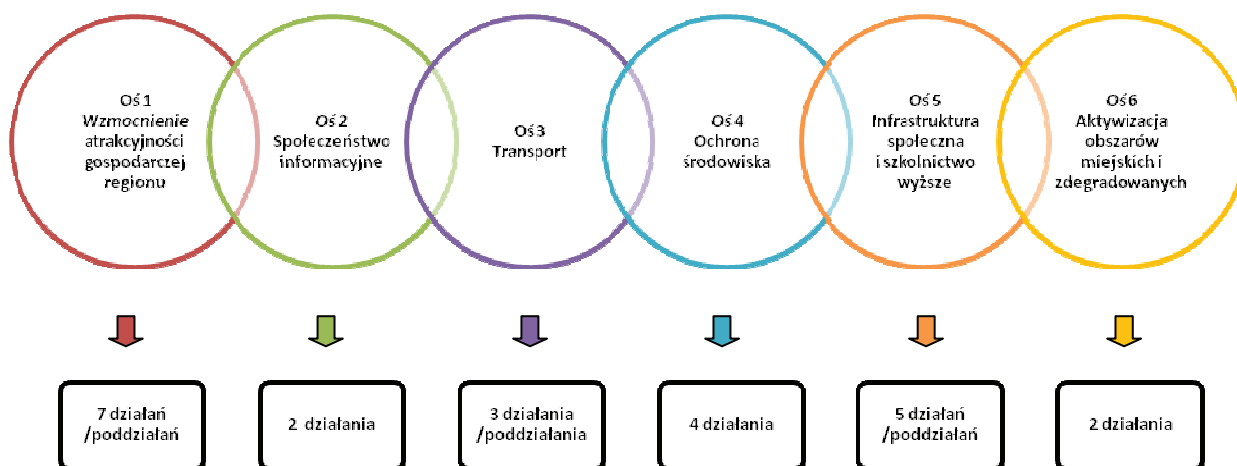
Oś 1
Wzmocnienie atrakcyjności gospodarczej regionu

Oś 2
Społeczeństwo informacyjne

Oś 3
Transport

Oś 4
Ochrona środowiska

Oś 5
Infrastruktura społeczna i szkolnictwo wyższe

Oś 6
Aktywizacja obszarów miejskich i zdegradowanych

7 działań /poddziałań

2 działania

3 działania /poddziałania

4 działania

5 działań /poddziałań

2 działania